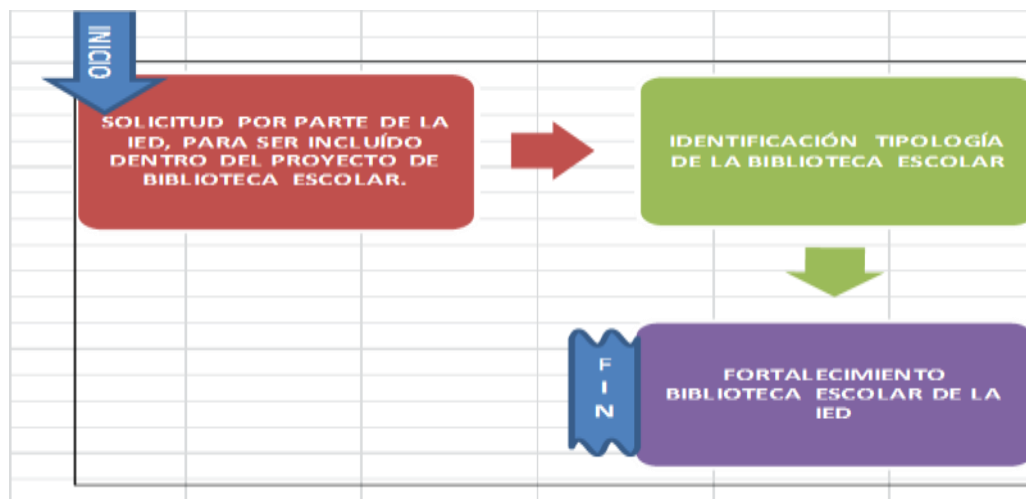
INICIO

SOLICITUD POR PARTE DE LA IED, PARA SER INCLUÍDO DENTRO DEL PROYECTO DE BIBLIOTECA ESCOLAR.

IDENTIFICACIÓN TIPOLOGÍA DE LA BIBLIOTECA ESCOLAR

FIN

FORTALECIMIENTO BIBLIOTECA ESCOLAR DE LA IED